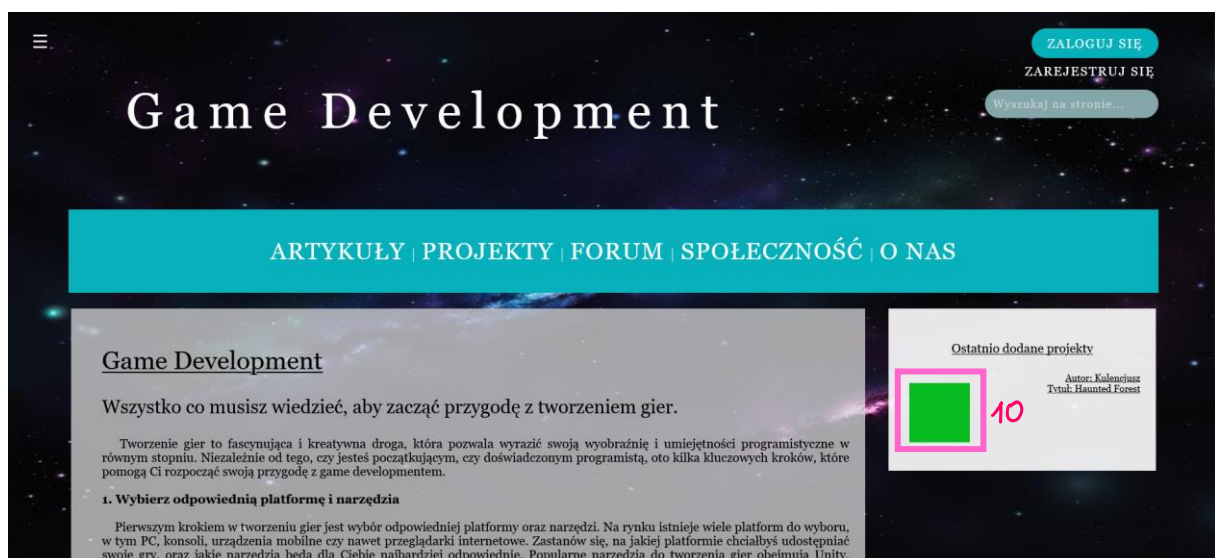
☰

ZALOGUJ SIĘ

ZAREJESTRUJ SIĘ

Wyszukaj na stronie...

Game Development

ARTYKUŁY | PROJEKTY | FORUM | SPOŁECZNOŚĆ | O NAS

Game Development

Wszystko co musisz wiedzieć, aby zacząć przygodę z tworzeniem gier.

Tworzenie gier to fascynująca i kreatywna droga, która pozwala wyrazić swoją wyobraźnię i umiejętności programistyczne w równym stopniu. Niezależnie od tego, czy jesteś początkującym, czy doświadczonym programistą, oto kilka kluczowych kroków, które pomogą Ci rozpocząć swoją przygodę z game developmentem.

1. Wybierz odpowiednią platformę i narzędzia

Pierwszym krokiem w tworzeniu gier jest wybór odpowiedniej platformy oraz narzędzi. Na rynku istnieje wiele platform do wyboru, w tym PC, konsoli, urządzenia mobilne czy nawet przeglądarki internetowe. Zastanów się, na jakiej platformie chciałbyś udostępniać swoje gry, oraz jakie narzędzia będą dla Ciebie najbardziej odpowiednie. Popularne narzędzia do tworzenia gier obejmują Unity, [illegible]

Ostatnio dodane projekty

Autor: Kulencjusz
Tytuł: Haunted Forest

10